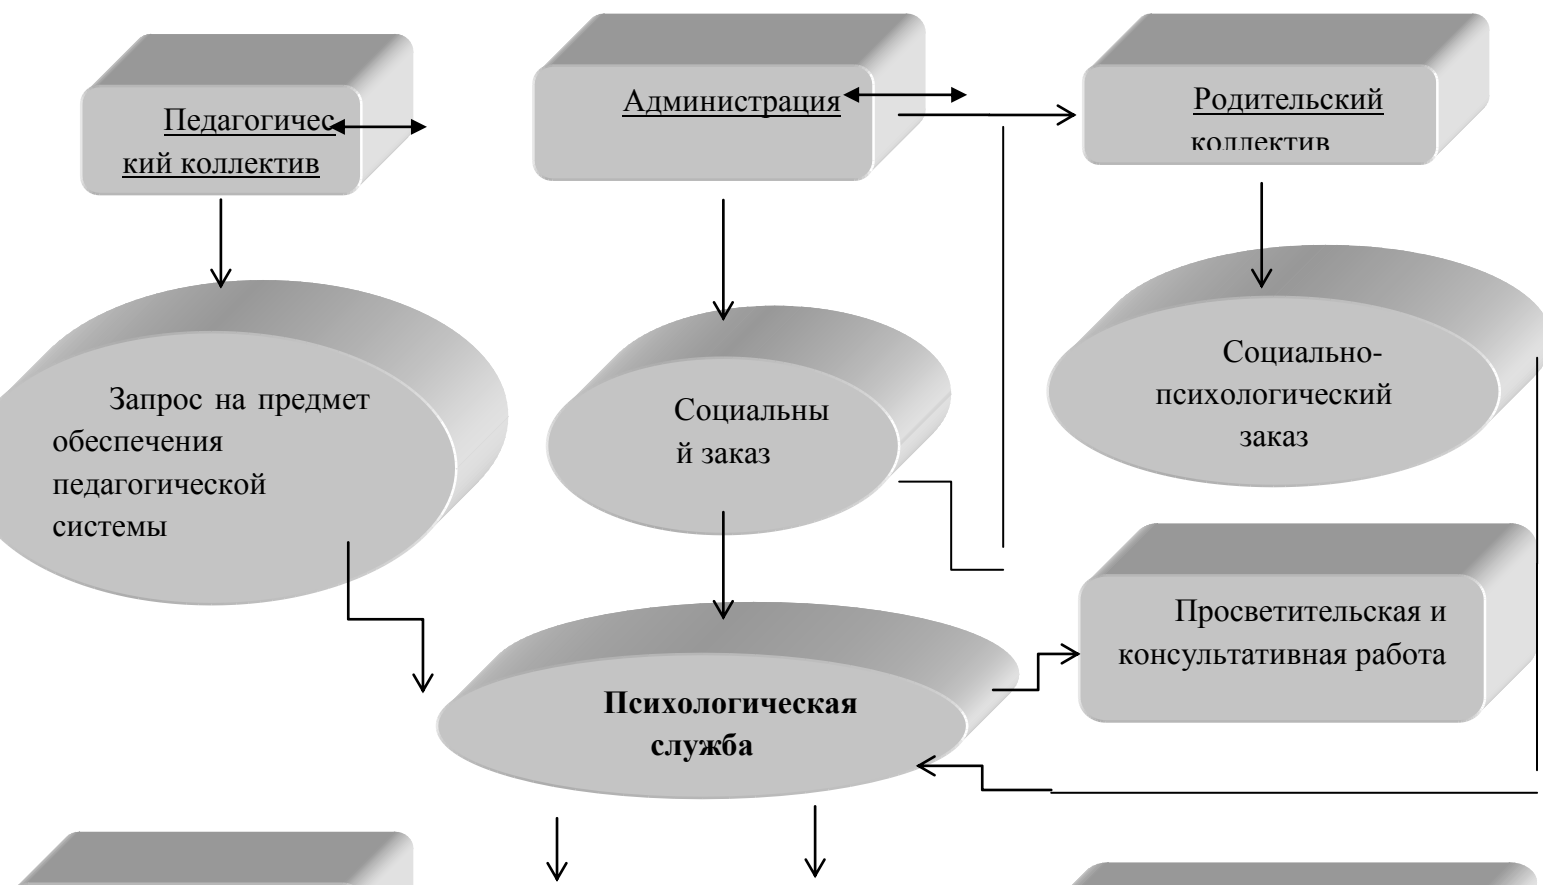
Педагогический коллектив

Администрация

Родительский коллектив

Запрос на предмет обеспечения педагогической системы

Социальный заказ

Социально-психологический заказ

Просветительская и консультативная работа

**Психологическая служба**